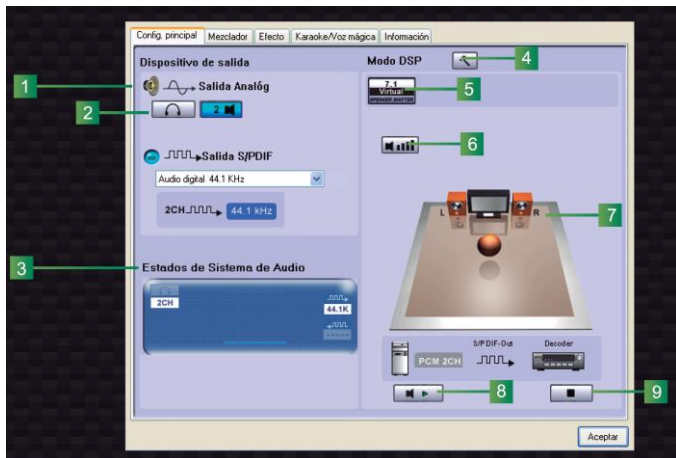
Config. principal | Mezclador | Efecto | Karaoke/Voz mágica | Información

Dispositivo de salida

1

Salida Analóg

2

2

Salida S/PDIF

Audio digital 44.1 KHz

2CH

44.1 kHz

3

Estados de Sistema de Audio

2CH

44.1K

Modo DSP

4

7.1 Virtual SPEAKER SHIFTER

5

6

L

R

7

S/PDIF-Out

Decoder

PCM 2CH

8

9

Aceptar